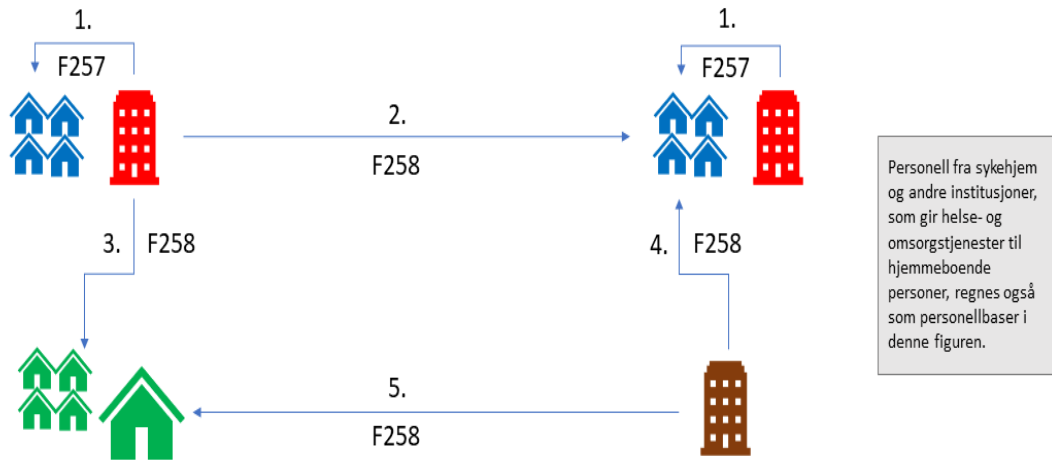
1.

F257

2.

F258

1.

F257

3. F258

4. F258

Personell fra sykehjem og andre institusjoner, som gir helse- og omsorgstjenester til hjemmeboende personer, regnes også som personellbaser i denne figuren.

5.

F258